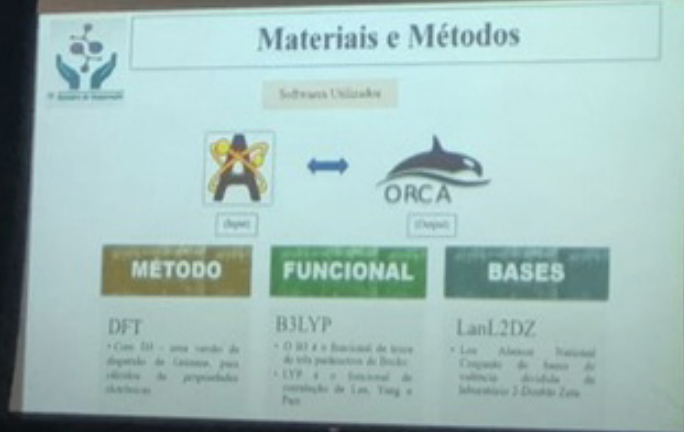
Materiais e Métodos

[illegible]

Softwares Utilizados

ORCA

(Input)

(Output)

MÉTODO

FUNCIONAL

BASES

DFT

• Com D3 - uma versão de dispersão de Grimme, para cálculos de propriedades eletrônicas

B3LYP

• O B3 é o funcional de troca de três parâmetros de Becke

• LYP é o funcional de correlação de Lee, Yang e Parr

LanL2DZ

• Los Alamos National Conjunto de bases de valência dividida do laboratório 2-Double Zeta